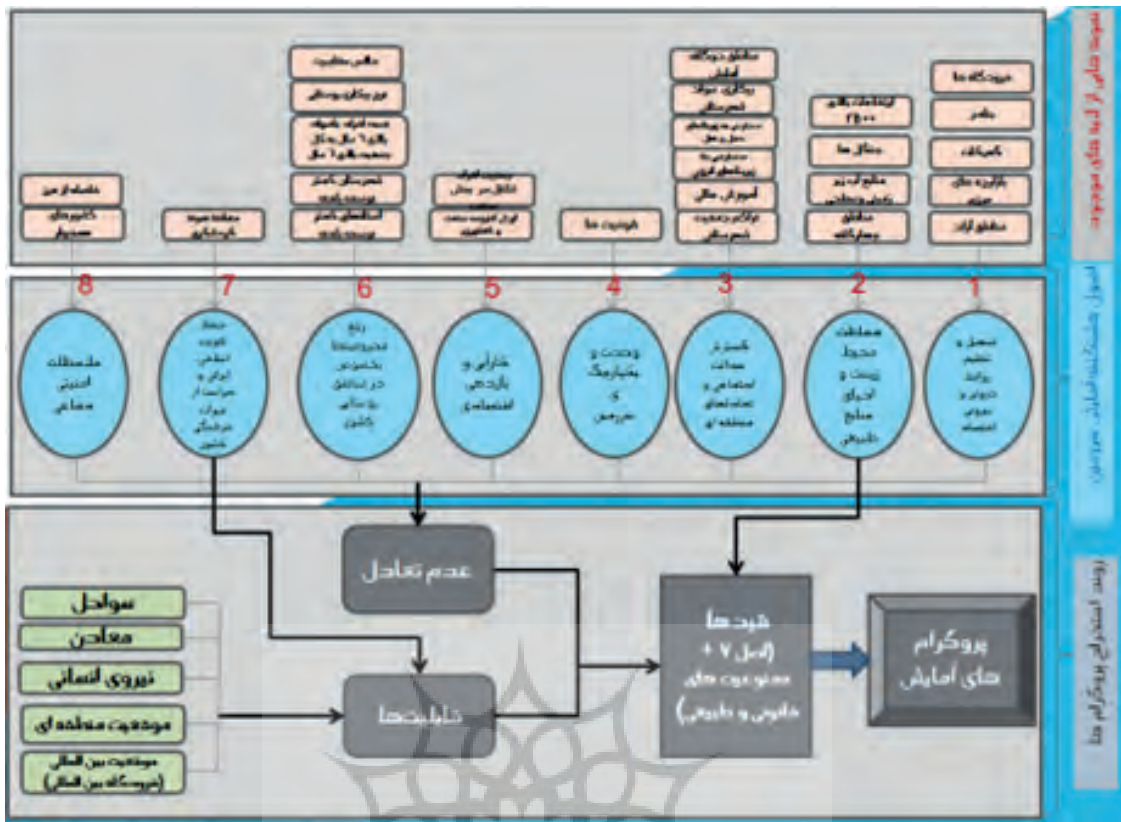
نمونه هایی از آنچه های موجود

اصول هشتگانه آمایش سرزمین

روند استخراج برنامه ها

1 2 3 4 5 6 7 8

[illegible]

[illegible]

عدم تعادل

سواحل

معادن

نیروی انسانی

موقعیت منطقه ای

موقعیت بین المللی (فرودگاه بین المللی)

قابلیت ها

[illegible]

برنامه های آمایش